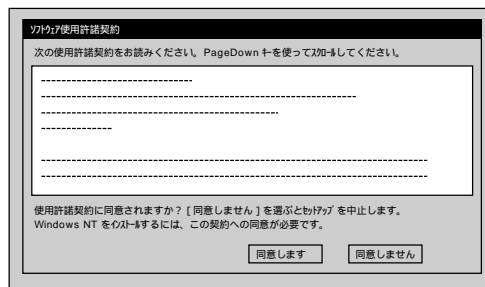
ｿﾌﾄｳｪｱ使用許諾契約

次の使用許諾契約をお読みください。PageDown ｷｰを使ってｽｸﾛｰﾙしてください。

--------------------------------
----------------------------------------------------------------------
----------------------------------------------------
--------------

------------------------------------------------------------------------------------
------------------------------------------------------------------------------------

使用許諾契約に同意されますか？ [ 同意しません ] を選ぶとｾｯﾄｱｯﾌﾟ を中止します。
Windows NT をｲﾝｽﾄｰﾙするには、この契約への同意が必要です。

同意します

同意しません